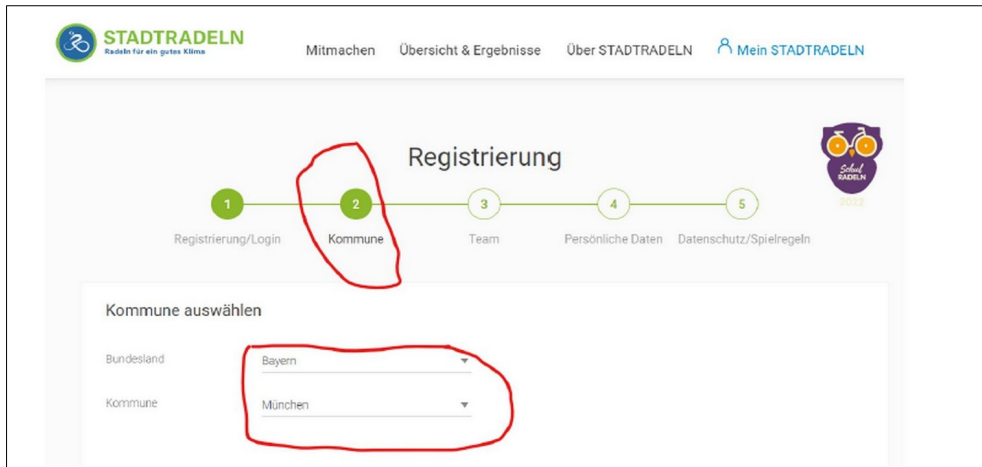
STADTRADELN
Radeln für ein gutes Klima

Mitmachen Übersicht & Ergebnisse Über STADTRADELN Mein STADTRADELN

Registrierung

Schul RADELN 2022

1 Registrierung/Login
2 Kommune
3 Team
4 Persönliche Daten
5 Datenschutz/Spielregeln

Kommune auswählen

Bundesland Bayern

Kommune München